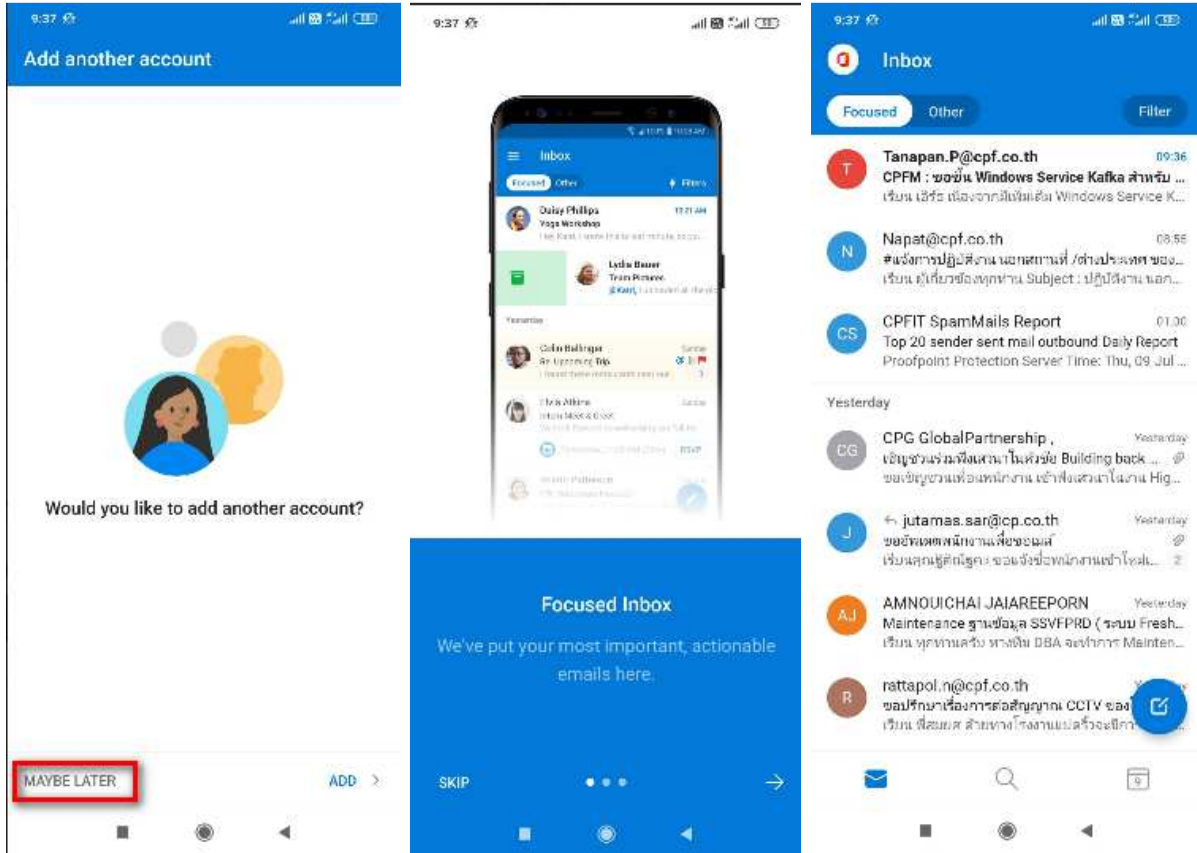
9:37

Add another account

Would you like to add another account?

MAYBE LATER

ADD >

9:37

Inbox

Focused Other

Filters

Daisy Phillips
Yoga Workshop

12:21 AM

Lydia Bauer
Team Pictures

Yesterday

Colin Ballinger
Re: Upcoming Trip

Elvia Atkins
Intern Meet & Greet

RSVP

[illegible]

Focused Inbox

We've put your most important, actionable emails here.

SKIP

9:37

Inbox

Focused Other Filter

Tanapan.P@cpf.co.th
09:36
CPFM : ขอขึ้น Windows Service Kafka สำหรับ ...
เรียน เฮิร์ช เนื่องจากมีเพิ่มเติม Windows Service K...

Napat@cpf.co.th
08:55
#แจ้งการปฏิบัติงานนอกสถานที่ /ต่างประเทศ ของ...
เรียน ผู้เกี่ยวข้องทุกท่าน Subject : ปฏิบัติงานนอก...

CPFIT SpamMails Report
01:30
Top 20 sender sent mail outbound Daily Report
Proofpoint Protection Server Time: Thu, 09 Jul ...

Yesterday

CPG GlobalPartnership ,
Yesterday
เชิญชวนร่วมฟังเสวนาในหัวข้อ Building back ...
ขอเชิญชวนเพื่อนพนักงาน เข้าฟังเสวนาในงาน Hig...

jutamas.sar@cp.co.th
Yesterday
ขออัพเดตพนักงานเพื่อขอเมล์
เรียนคุณผู้ศักดิ์คุณ ขอแจ้งชื่อพนักงานเข้าใหม่...
2

AMNOUICHAI JAIAREEPORN
Yesterday
Maintenance ฐานข้อมูล SSVFPRD ( ระบบ Fresh...
เรียน ทุกท่านครับ ทางทีม DBA จะทำการ Mainten...

rattapol.n@cpf.co.th
ขอปรึกษาเรื่องการต่อสัญญาณ CCTV ของ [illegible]
เรียน พี่สมยศ สายทางโรงงานแปลรั้วจะมีการ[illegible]